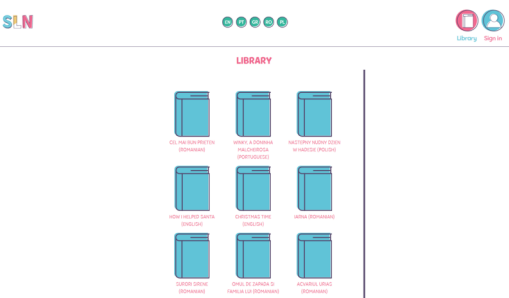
SLN

EN PT GR RO PL

Library Sign in

LIBRARY

CEL MAI BUN PRIETEN (ROMANIAN)

MAMA, A DONINHA MALCHEIROSA (PORTUGUESE)

NASTĘPNY NUDNY DZIEŃ W NADROZU (POLISH)

HOW I HELPED SANTA (ENGLISH)

CHRISTMAS TIME (ENGLISH)

IARNA (ROMANIAN)

SURORI DRAGI (ROMANIAN)

OMUL DE ZAPADA SI FAMILIA LUI (ROMANIAN)

ACVARIUL URIAȘ (ROMANIAN)